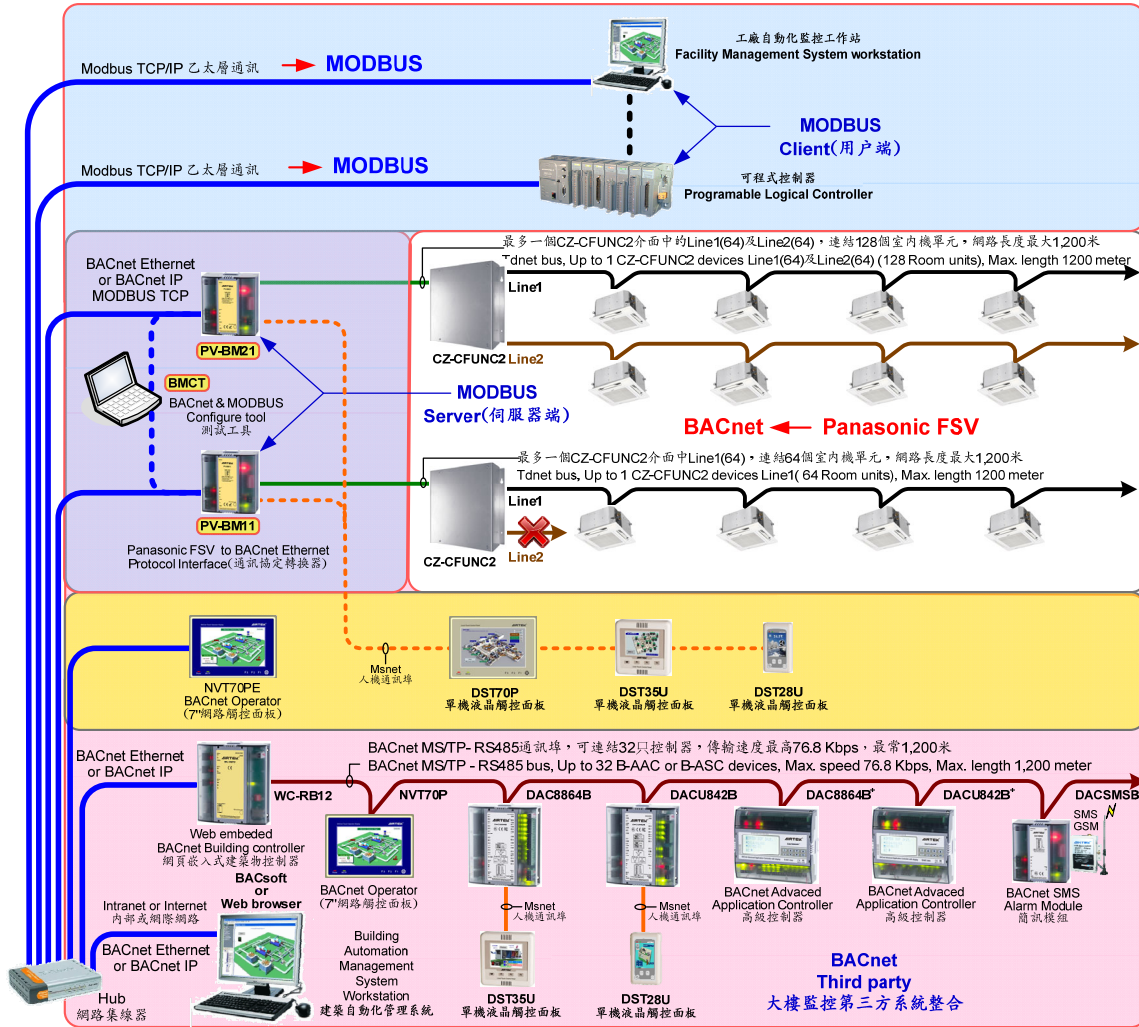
工廠自動化監控工作站
Facility Management System workstation

Modbus TCP/IP 乙太層通訊 MODBUS

MODBUS
Client(用户端)

Modbus TCP/IP 乙太層通訊 MODBUS

可程式控制器
Programable Logical Controller

BACnet Ethernet or BACnet IP MODBUS TCP

PV-BM21

最多一個CZ-CFUNC2介面中的Line1(64)及Line2(64)，連結128個室內機單元，網路長度最大1,200米
Tdnet bus, Up to 1 CZ-CFUNC2 devices Line1(64)及Line2(64) (128 Room units), Max. length 1200 meter

Line1

CZ-CFUNC2 Line2

BMCT
BACnet & MODBUS Configure tool
測試工具

MODBUS
Server(伺服器端)

BACnet Panasonic FSV

最多一個CZ-CFUNC2介面中Line1(64)，連結64個室內機單元，網路長度最大1,200米
Tdnet bus, Up to 1 CZ-CFUNC2 devices Line1( 64 Room units), Max. length 1200 meter

Line1

PV-BM11

CZ-CFUNC2 Line2

Panasonic FSV to BACnet Ethernet Protocol Interface(通訊協定轉換器)

NVT70PE
BACnet Operator
(7"網路觸控面板)

Msnet
人機通訊埠

DST70P
單機液晶觸控面板

DST35U
單機液晶觸控面板

DST28U
單機液晶觸控面板

BACnet Ethernet or BACnet IP

BACnet MS/TP- RS485通訊埠，可連結32只控制器，傳輸速度最高76.8 Kbps，最常1,200米
BACnet MS/TP - RS485 bus, Up to 32 B-AAC or B-ASC devices, Max. speed 76.8 Kbps, Max. length 1,200 meter

WC-RB12 NVT70P DAC8864B DACU842B DAC8864B$^+$ DACU842B$^+$ DACSMSB

SMS
GSM

Web embeded
BACnet Building controller
網頁嵌入式建築物控制器

BACnet Operator
(7"網路觸控面板)

Msnet
人機通訊埠

Msnet
人機通訊埠

BACnet Advaced Application Controller
高級控制器

BACnet Advaced Application Controller
高級控制器

BACnet SMS Alarm Module
簡訊模組

BACsoft or Web browser

Intranet or Internet
內部或網際網路

BACnet Ethernet or BACnet IP

Building Automation Management System Workstation
建築自動化管理系統

DST35U
單機液晶觸控面板

DST28U
單機液晶觸控面板

BACnet
Third party
大樓監控第三方系統整合

Hub
網路集線器